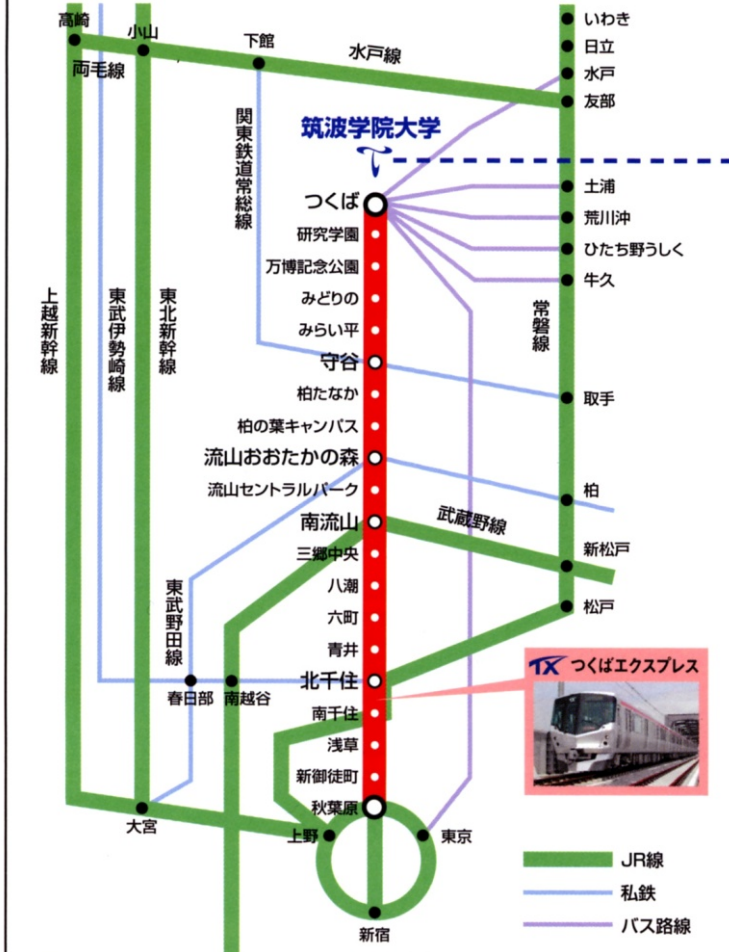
高崎
小山
下館
水戸線
両毛線
いわき
日立
水戸
友部
関東鉄道常総線
筑波学院大学
つくば
研究学園
万博記念公園
みどりの
みらい平
守谷
柏たなか
柏の葉キャンパス
流山おおたかの森
流山セントラルパーク
南流山
三郷中央
八潮
六町
青井
北千住
南千住
浅草
新御徒町
秋葉原
土浦
荒川沖
ひたち野うしく
牛久
常磐線
取手
柏
新松戸
松戸
武蔵野線
上越新幹線
東武伊勢崎線
東北新幹線
東武野田線
春日部
南越谷
大宮
上野
東京
新宿
TX つくばエクスプレス
JR線
私鉄
バス路線